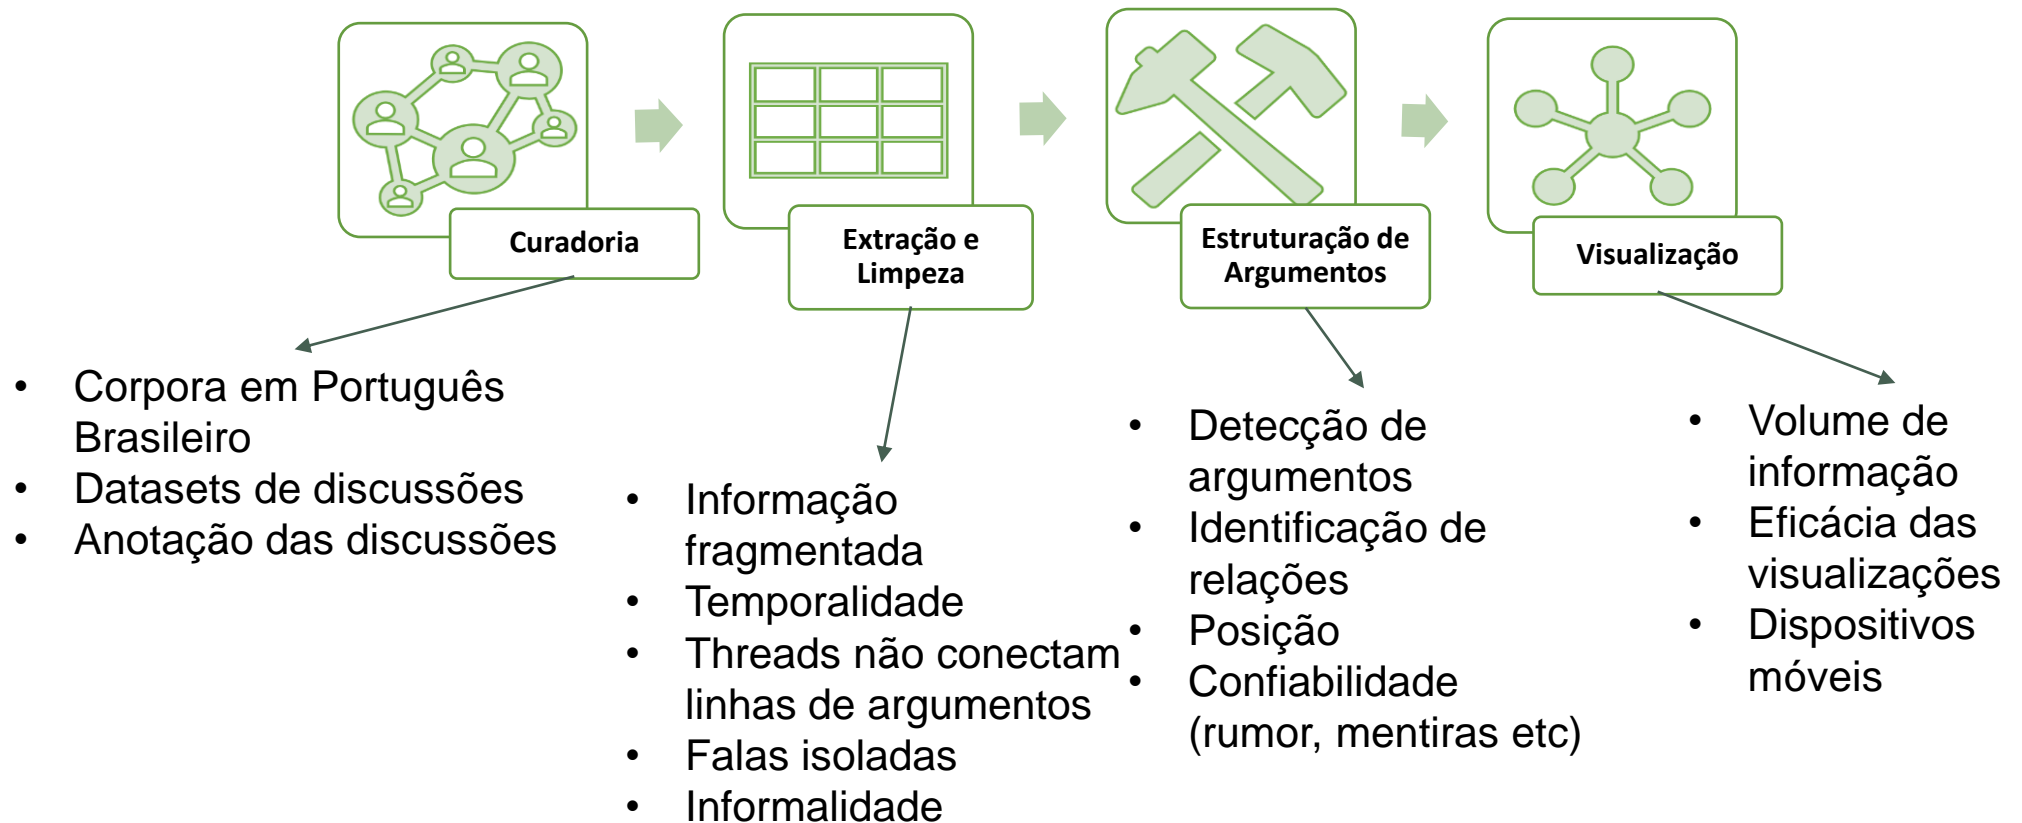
Curadoria

Extração e Limpeza

Estruturação de Argumentos

Visualização

- Corpora em Português Brasileiro
- Datasets de discussões
- Anotação das discussões

- Informação fragmentada
- Temporalidade
- Threads não conectam linhas de argumentos
- Falas isoladas
- Informalidade

- Detecção de argumentos
- Identificação de relações
- Posição
- Confiabilidade (rumor, mentiras etc)

- Volume de informação
- Eficácia das visualizações
- Dispositivos móveis